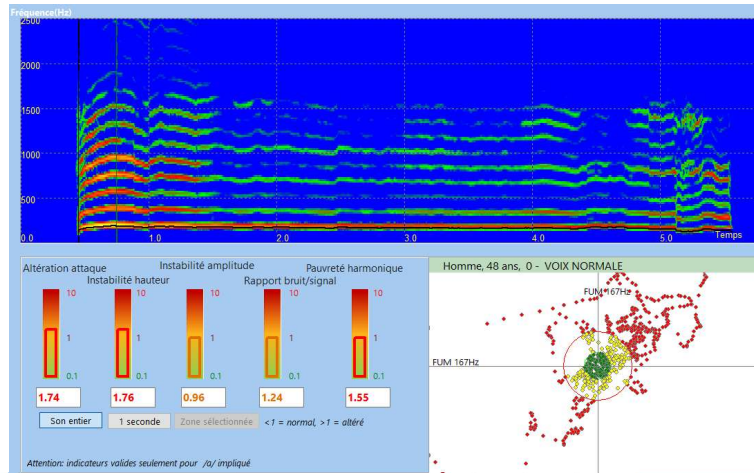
Fréquence(Hz)
2500
2000
1500
1000
500
0.0
1.0
2.0
3.0
4.0
5.0
Temps

Altération attaque
Instabilité hauteur
Instabilité amplitude
Rapport bruit/signal
Pauvreté harmonique

10
1
0.1
10
1
0.1
10
1
0.1
10
1
0.1
10
1
0.1

1.74
1.76
0.96
1.24
1.55

Son entier
1 seconde
Zone sélectionnée
<1 = normal, >1 = altéré

Attention: indicateurs valides seulement pour /a/ impliqué

Homme, 48 ans, 0 - VOIX NORMALE
FUM 167Hz
FUM 167Hz